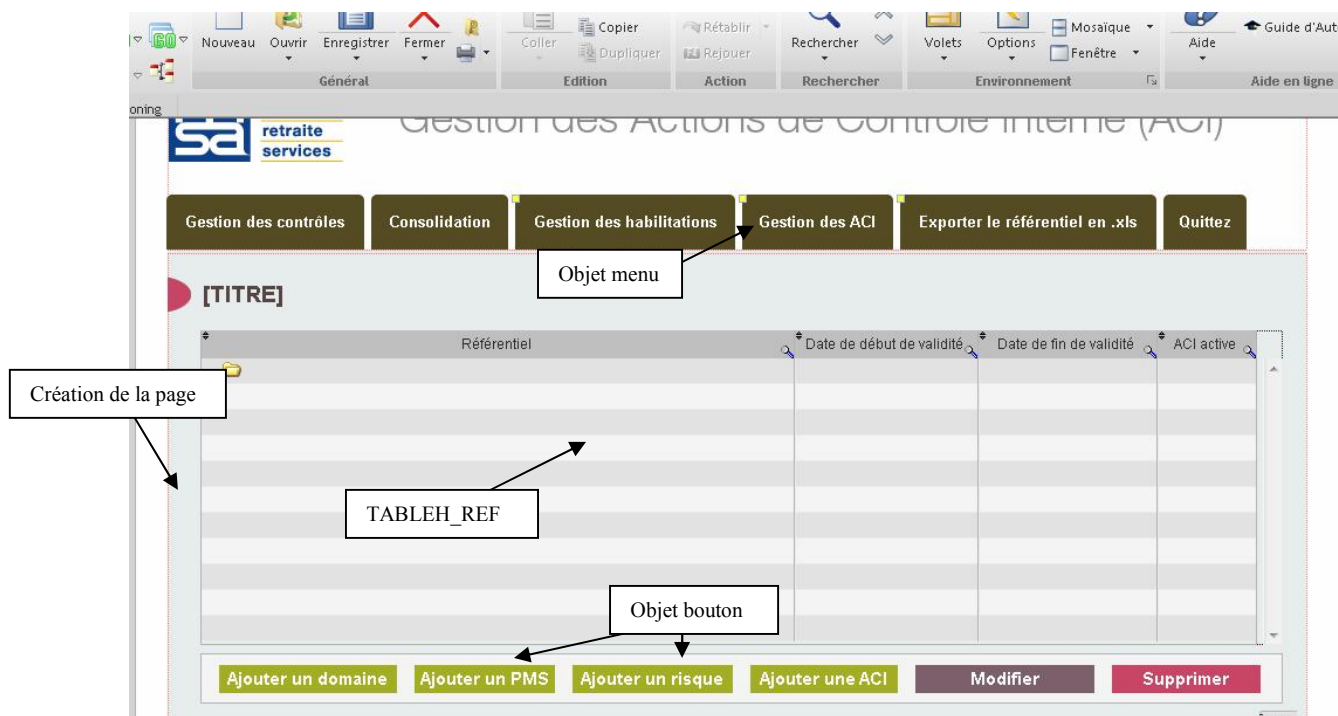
GO Nouveau Ouvrir Enregistrer Fermer Coller Copier Dupliquer Rétablir Rejouer Rechercher Volets Options Mosaïque Fenêtre Aide Guide d'Aut

Général Edition Action Rechercher Environnement Aide en ligne

oning

sa retraite services

Gestion des Actions de Contrôle Interne (ACI)

Gestion des contrôles | Consolidation | Gestion des habilitations | Gestion des ACI | Exporter le référentiel en .xls | Quittez

Objet menu

[TITRE]

| Référentiel | Date de début de validité | Date de fin de validité | ACI active |
|---|---|---|---|

Création de la page

TABLEH_REF

Objet bouton

Ajouter un domaine | Ajouter un PMS | Ajouter un risque | Ajouter une ACI | Modifier | Supprimer